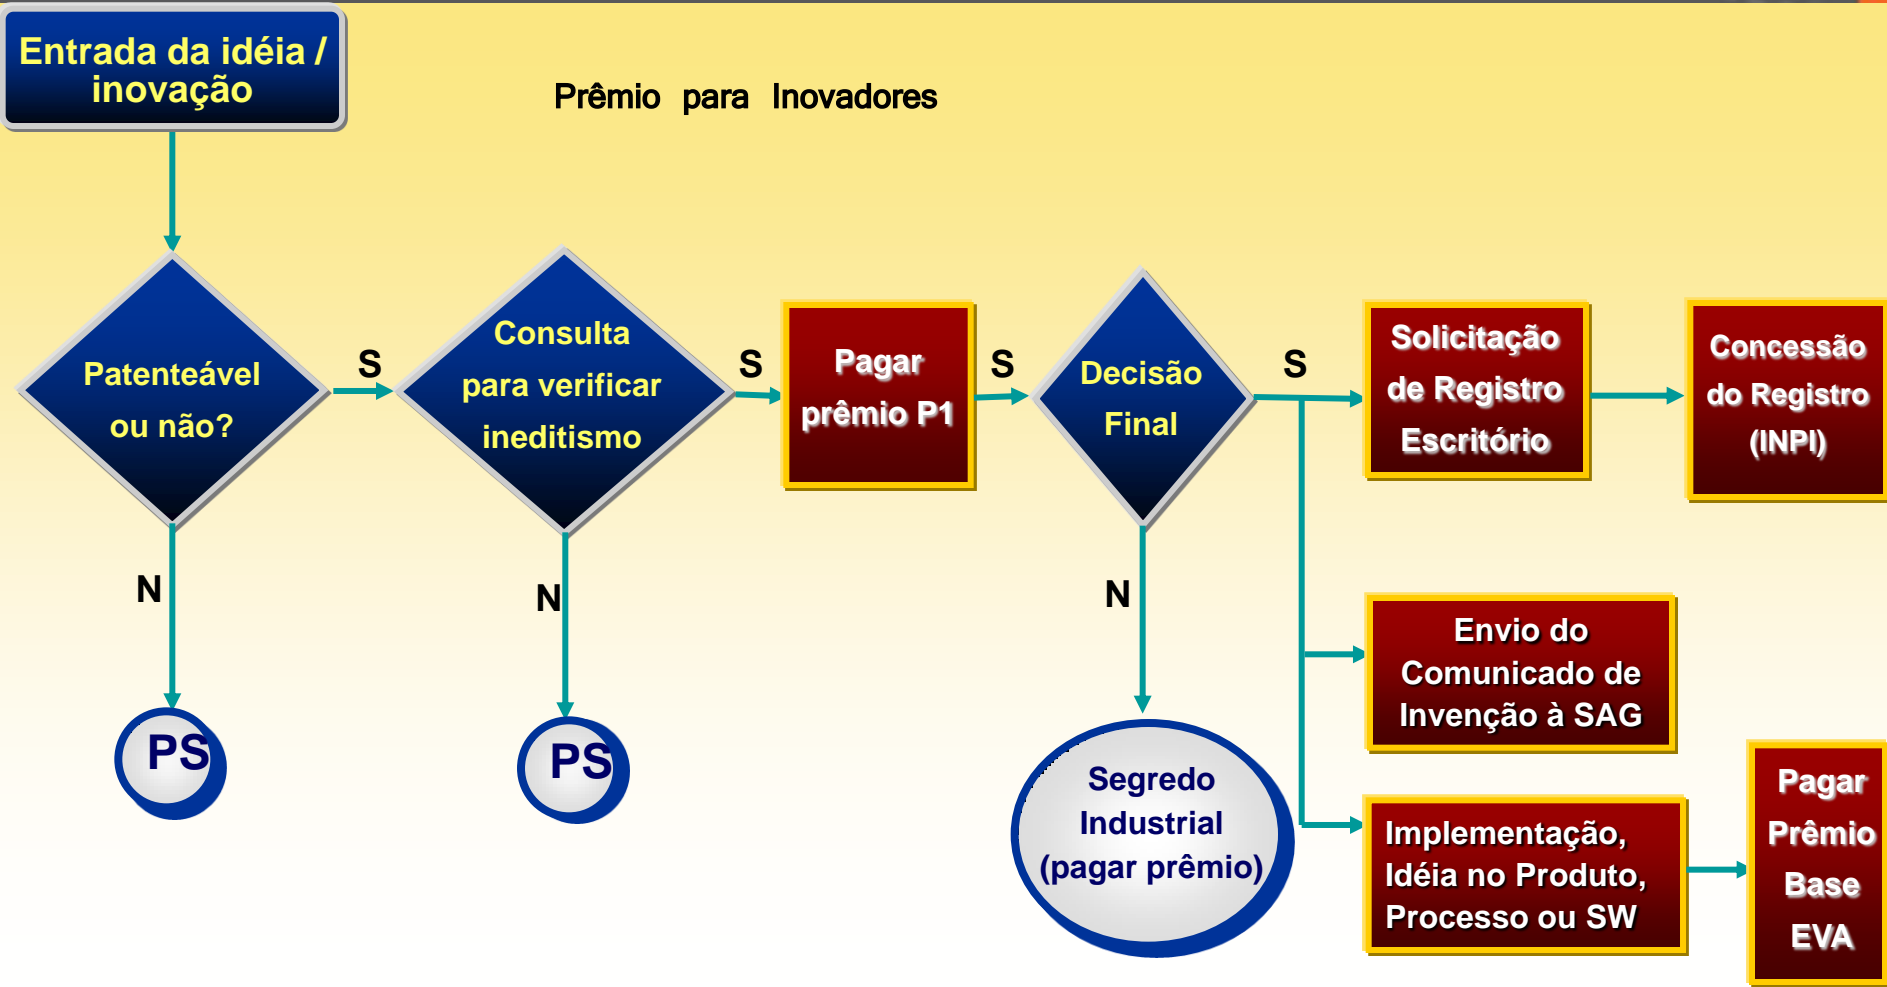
Entrada da idéia / inovação

Prêmio para Inovadores

Patenteável ou não?

S

Consulta para verificar ineditismo

S

Pagar prêmio P1

S

Decisão Final

S

Solicitação de Registro Escritório

Concessão do Registro (INPI)

N

N

N

PS

PS

Segredo Industrial (pagar prêmio)

Envio do Comunicado de Invenção à SAG

Implementação, Idéia no Produto, Processo ou SW

Pagar Prêmio Base EVA